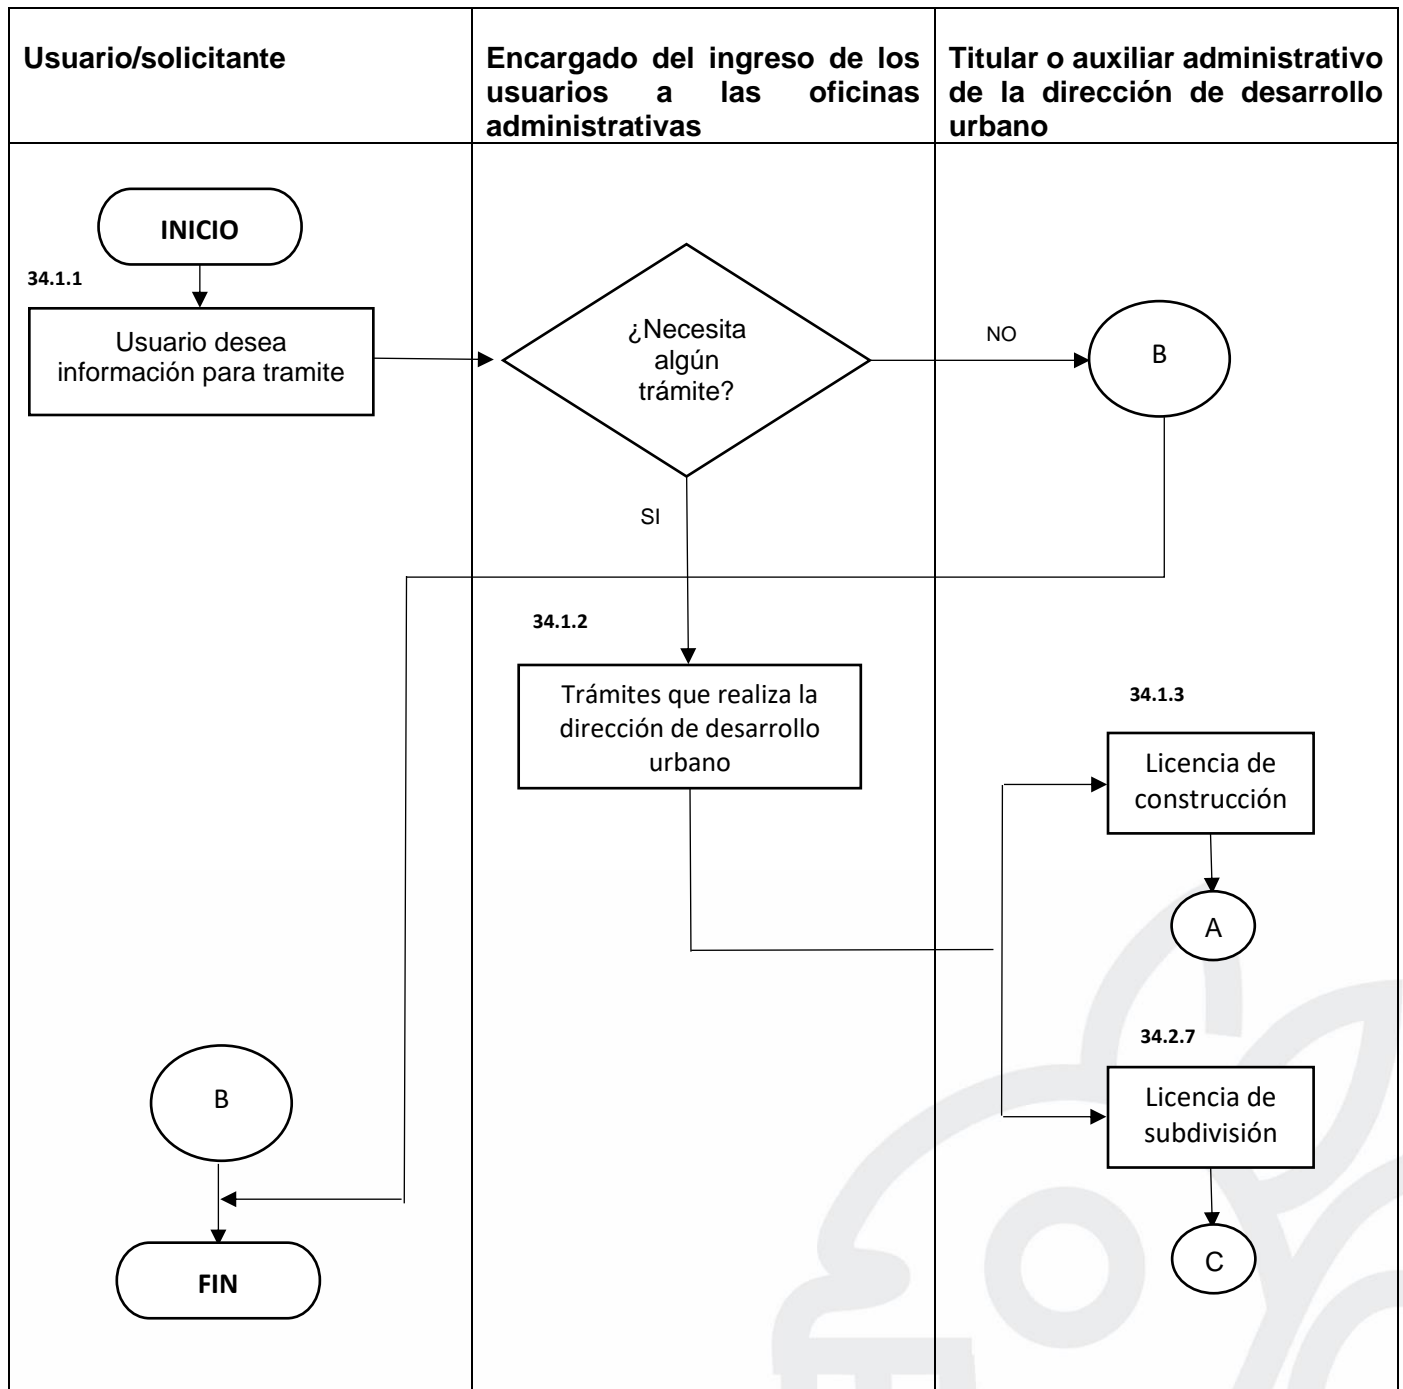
| Usuario/solicitante | Encargado del ingreso de los usuarios a las oficinas administrativas | Titular o auxiliar administrativo de la dirección de desarrollo urbano |
|---|---|---|

INICIO

34.1.1

Usuario desea información para tramite

¿Necesita algún trámite?

NO

B

SI

34.1.2

Trámites que realiza la dirección de desarrollo urbano

34.1.3

Licencia de construcción

A

34.2.7

Licencia de subdivisión

C

B

FIN